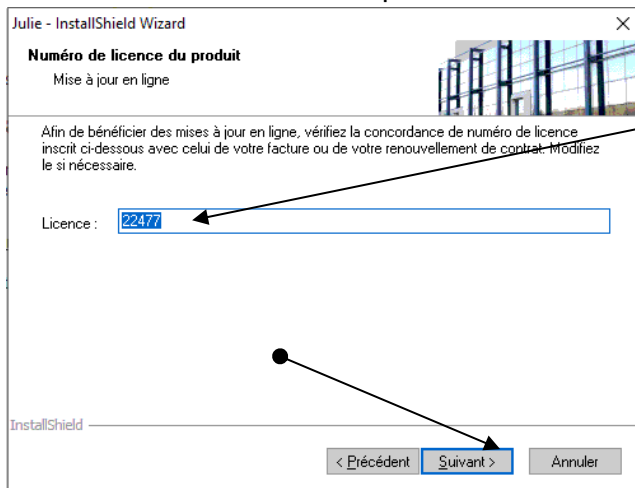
Julie - InstallShield Wizard

Numéro de licence du produit

Mise à jour en ligne

Afin de bénéficier des mises à jour en ligne, vérifiez la concordance de numéro de licence inscrit ci-dessous avec celui de votre facture ou de votre renouvellement de contrat. Modifiez le si nécessaire.

Licence : 22477

InstallShield

< Précédent | Suivant > | Annuler